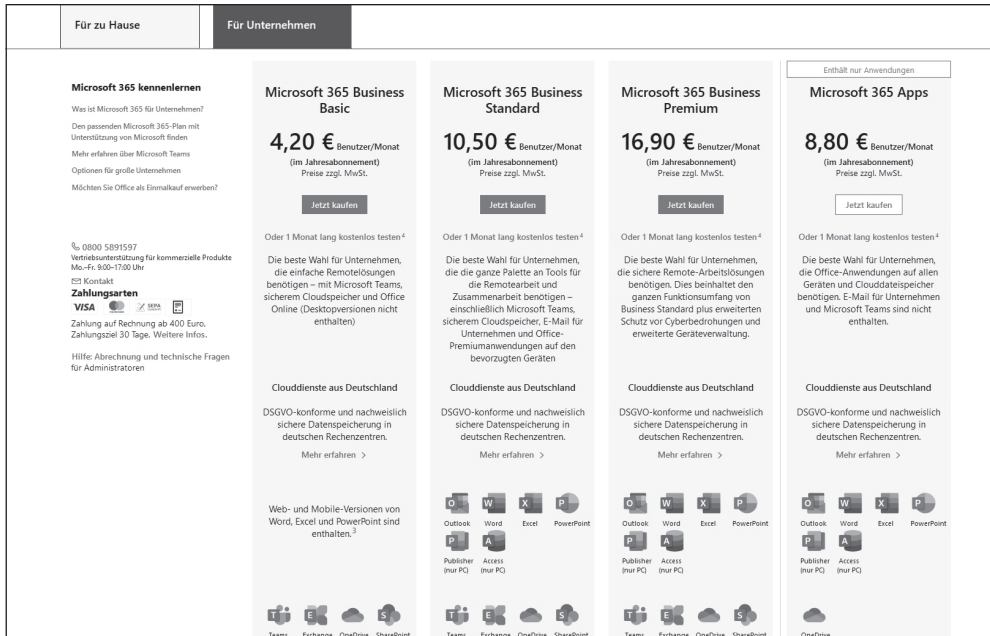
Für zu Hause | Für Unternehmen

Microsoft 365 kennenlernen
Was ist Microsoft 365 für Unternehmen?
Den passenden Microsoft 365-Plan mit Unterstützung von Microsoft finden
Mehr erfahren über Microsoft Teams
Optionen für große Unternehmen
Möchten Sie Office als Einmalkauf erwerben?

0800 5891597
Vertriebsunterstützung für kommerzielle Produkte Mo.–Fr. 9:00–17:00 Uhr
Kontakt
Zahlungsarten
VISA SEPA
Zahlung auf Rechnung ab 400 Euro. Zahlungsziel 30 Tage. Weitere Infos.
Hilfe: Abrechnung und technische Fragen für Administratoren

Microsoft 365 Business Basic
4,20 € Benutzer/Monat
(im Jahresabonnement)
Preise zzgl. MwSt.
Jetzt kaufen
Oder 1 Monat lang kostenlos testen⁴
Die beste Wahl für Unternehmen, die einfache Remotelösungen benötigen – mit Microsoft Teams, sicherem Cloudspeicher und Office Online (Desktopversionen nicht enthalten)
Clouddienste aus Deutschland
DSGVO-konforme und nachweislich sichere Datenspeicherung in deutschen Rechenzentren.
Mehr erfahren >
Web- und Mobile-Versionen von Word, Excel und PowerPoint sind enthalten.³
Teams Exchange OneDrive SharePoint

Microsoft 365 Business Standard
10,50 € Benutzer/Monat
(im Jahresabonnement)
Preise zzgl. MwSt.
Jetzt kaufen
Oder 1 Monat lang kostenlos testen⁴
Die beste Wahl für Unternehmen, die die ganze Palette an Tools für die Remotearbeit und Zusammenarbeit benötigen – einschließlich Microsoft Teams, sicherem Cloudspeicher, E-Mail für Unternehmen und Office-Premiumanwendungen auf den bevorzugten Geräten
Clouddienste aus Deutschland
DSGVO-konforme und nachweislich sichere Datenspeicherung in deutschen Rechenzentren.
Mehr erfahren >
Outlook Word Excel PowerPoint
Publisher (nur PC) Access (nur PC)
Teams Exchange OneDrive SharePoint

Microsoft 365 Business Premium
16,90 € Benutzer/Monat
(im Jahresabonnement)
Preise zzgl. MwSt.
Jetzt kaufen
Oder 1 Monat lang kostenlos testen⁴
Die beste Wahl für Unternehmen, die sichere Remote-Arbeitslösungen benötigen. Dies beinhaltet den ganzen Funktionsumfang von Business Standard plus erweiterten Schutz vor Cyberbedrohungen und erweiterte Geräteverwaltung.
Clouddienste aus Deutschland
DSGVO-konforme und nachweislich sichere Datenspeicherung in deutschen Rechenzentren.
Mehr erfahren >
Outlook Word Excel PowerPoint
Publisher (nur PC) Access (nur PC)
Teams Exchange OneDrive SharePoint

Enthält nur Anwendungen
Microsoft 365 Apps
8,80 € Benutzer/Monat
(im Jahresabonnement)
Preise zzgl. MwSt.
Jetzt kaufen
Oder 1 Monat lang kostenlos testen⁴
Die beste Wahl für Unternehmen, die Office-Anwendungen auf allen Geräten und Clouddateispeicher benötigen. E-Mail für Unternehmen und Microsoft Teams sind nicht enthalten.
Clouddienste aus Deutschland
DSGVO-konforme und nachweislich sichere Datenspeicherung in deutschen Rechenzentren.
Mehr erfahren >
Outlook Word Excel PowerPoint
Publisher (nur PC) Access (nur PC)
OneDrive